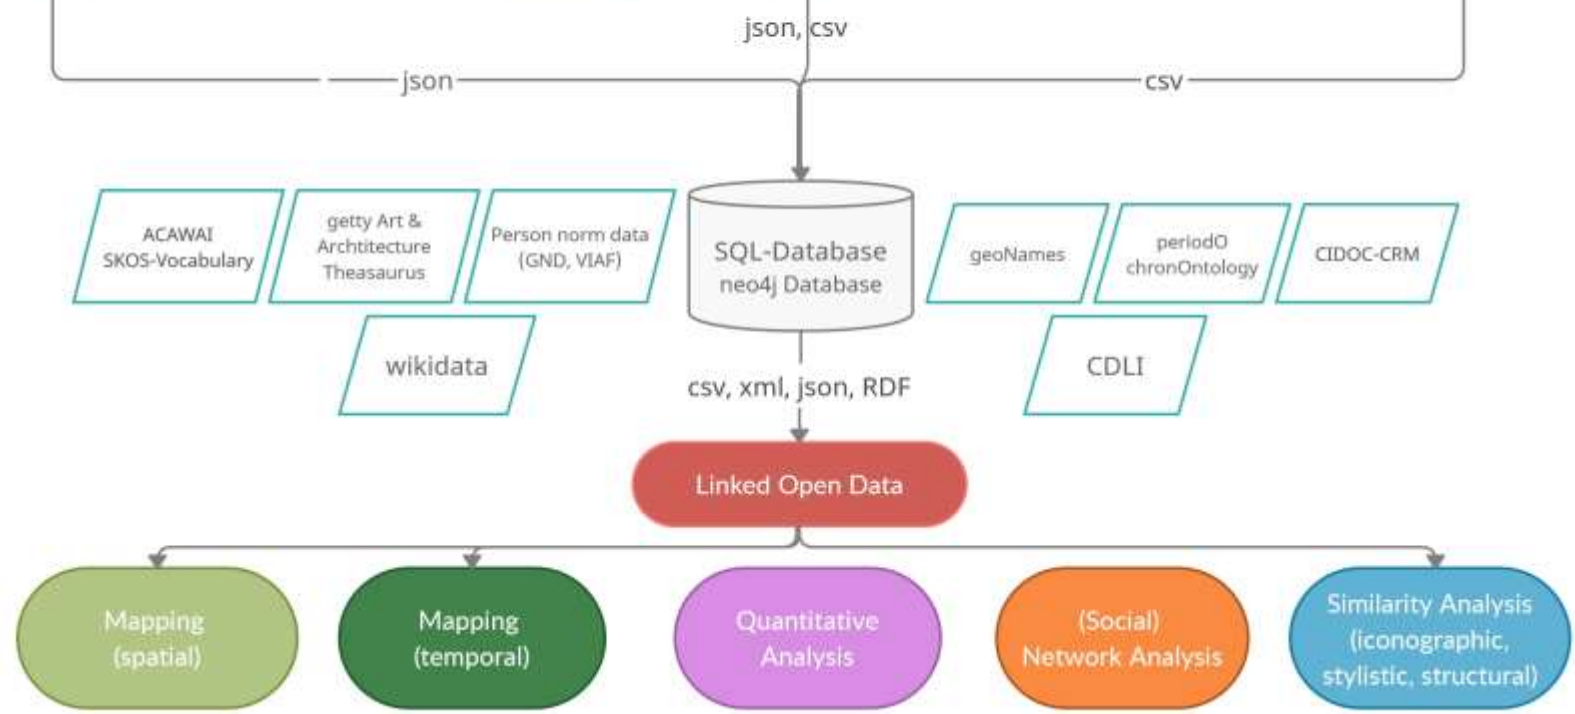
json, csv

json

csv

ACAWAI SKOS-Vocabulary

getty Art & Archtitecture Theasaurus

Person norm data (GND, VIAF)

SQL-Database neo4j Database

geoNames

periodO chronOntology

CIDOC-CRM

wikidata

CDLI

csv, xml, json, RDF

Linked Open Data

Mapping (spatial)

Mapping (temporal)

Quantitative Analysis

(Social) Network Analysis

Similarity Analysis (iconographic, stylistic, structural)